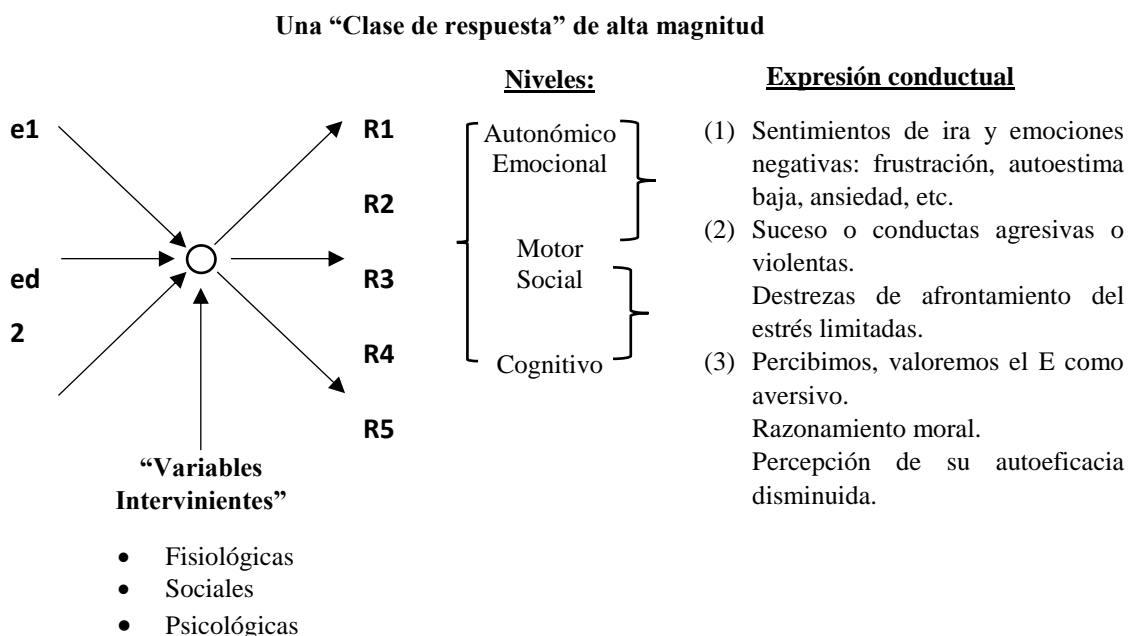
Una "Clase de respuesta" de alta magnitud

e1

ed

2

R1

R2

R3

R4

R5

"Variables Intervinientes"

- Fisiológicas
- Sociales
- Psicológicas

Niveles:

Autonómico
Emocional

Motor
Social

Cognitivo

Expresión conductual

(1) Sentimientos de ira y emociones negativas: frustración, autoestima baja, ansiedad, etc.

(2) Suceso o conductas agresivas o violentas.
Destrezas de afrontamiento del estrés limitadas.

(3) Percibimos, valoremos el E como aversivo.
Razonamiento moral.
Percepción de su autoeficacia disminuida.